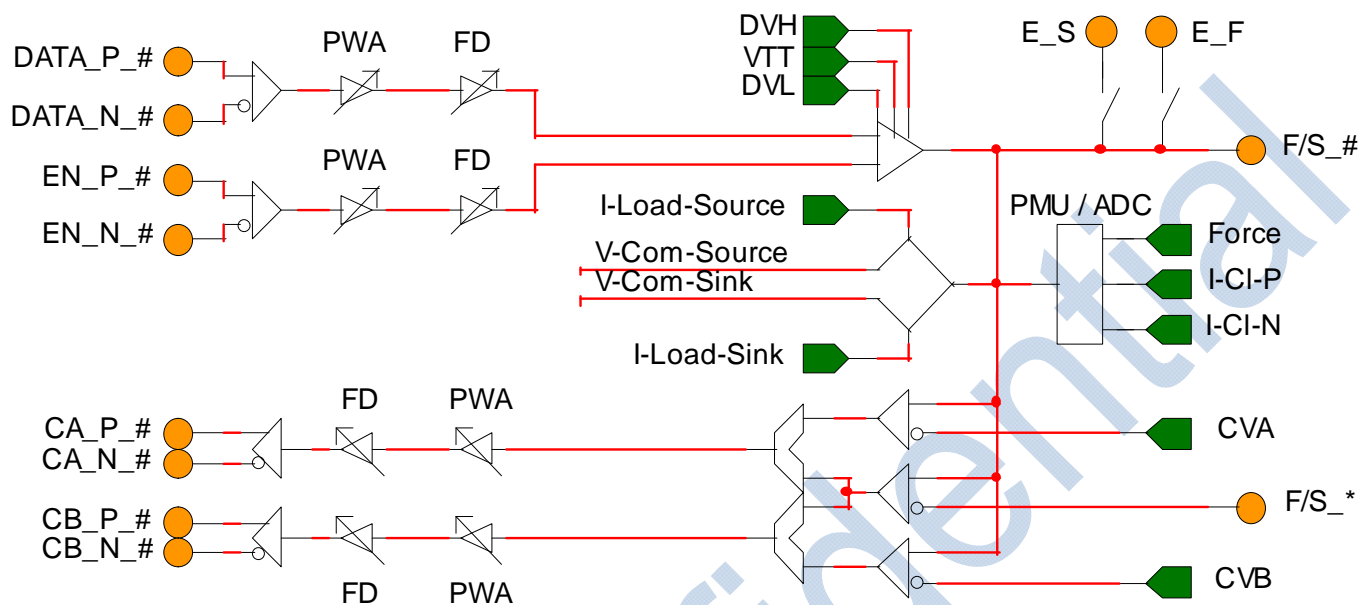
DVH
VTT
DVL
E_S
E_F
DATA_P_#
DATA_N_#
PWA
FD
F/S_#
EN_P_#
EN_N_#
PWA
FD
I-Load-Source
PMU / ADC
Force
V-Com-Source
V-Com-Sink
I-CI-P
I-CI-N
I-Load-Sink
FD
PWA
CA_P_#
CA_N_#
CVA
F/S_*
CB_P_#
CB_N_#
CVB
FD
PWA
dential